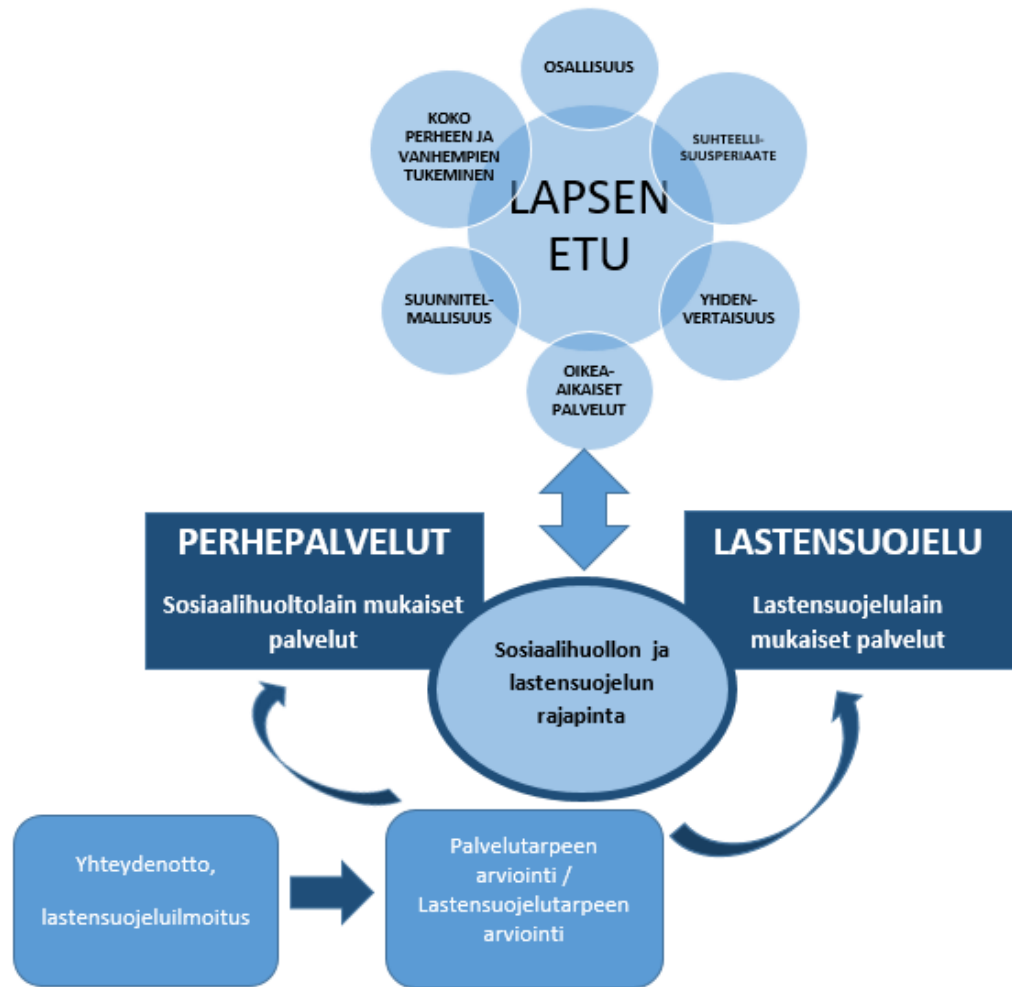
OSALLISUUS

KOKO PERHEEN JA VANHEMPIEN TUKEMINEN

SUHTEELLI-SUUSPERIAATE

LAPSEN ETU

SUUNNITEL-MALLISUUS

YHDEN-VERTAISUUS

OIKEA-AIKAISET PALVELUT

PERHEPALVELUT

Sosiaalihuoltolain mukaiset palvelut

LASTENSUOJELU

Lastensuojelulain mukaiset palvelut

Sosiaalihuollon ja lastensuojelun rajapinta

Yhteydenotto,

lastensuojeluilmoitus

Palvelutarpeen arviointi / Lastensuojelutarpeen arviointi